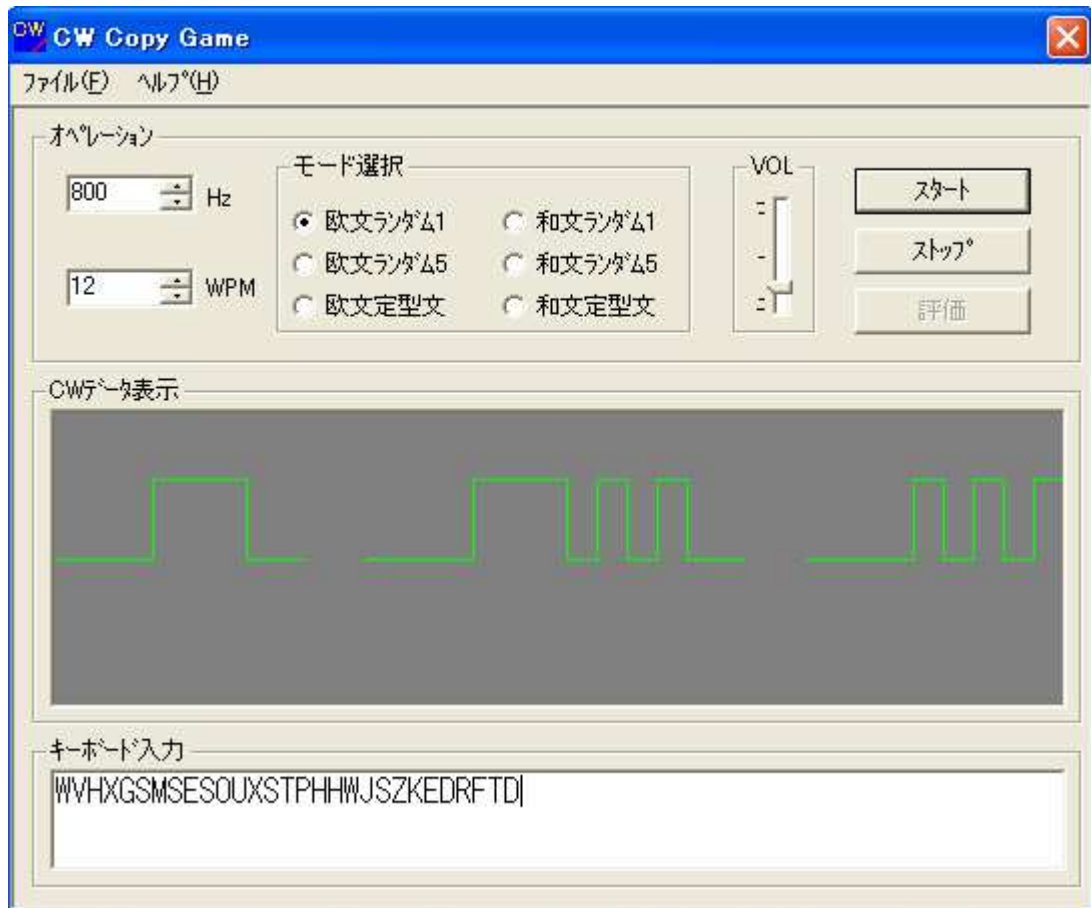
CW CW Copy Game

ファイル(F) ヘルプ(H)

オペレーション

800 Hz

12 WPM

モード選択

欧文ランダム1
欧文ランダム5
欧文定型文
和文ランダム1
和文ランダム5
和文定型文

VOL

スタート
ストップ
評価

CWデータ表示

キーボード入力

WVHXGSMSESOUXSTPHHWJSZKEDRFTD